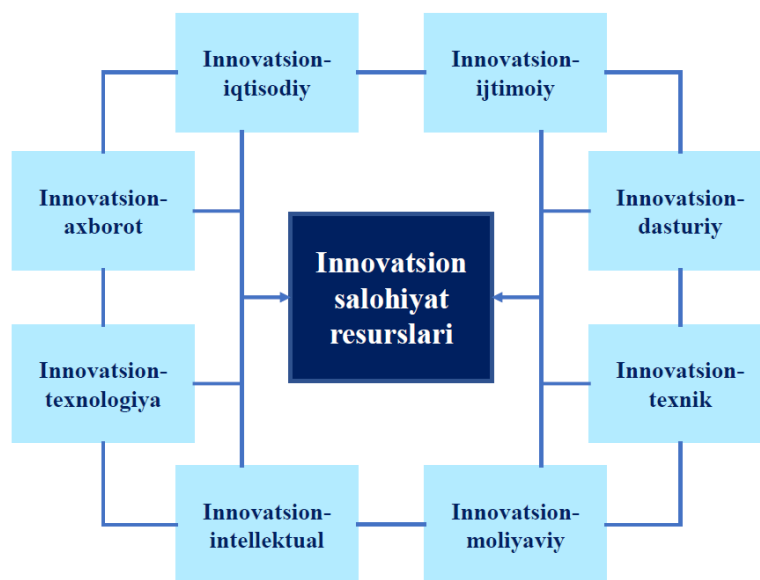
Innovatsion-iqtisodiy

Innovatsion-ijtimoiy

Innovatsion-axborot

Innovatsion salohiyat resurslari

Innovatsion-dasturiy

Innovatsion-texnologiya

Innovatsion-texnik

Innovatsion-intellektual

Innovatsion-moliyaviy